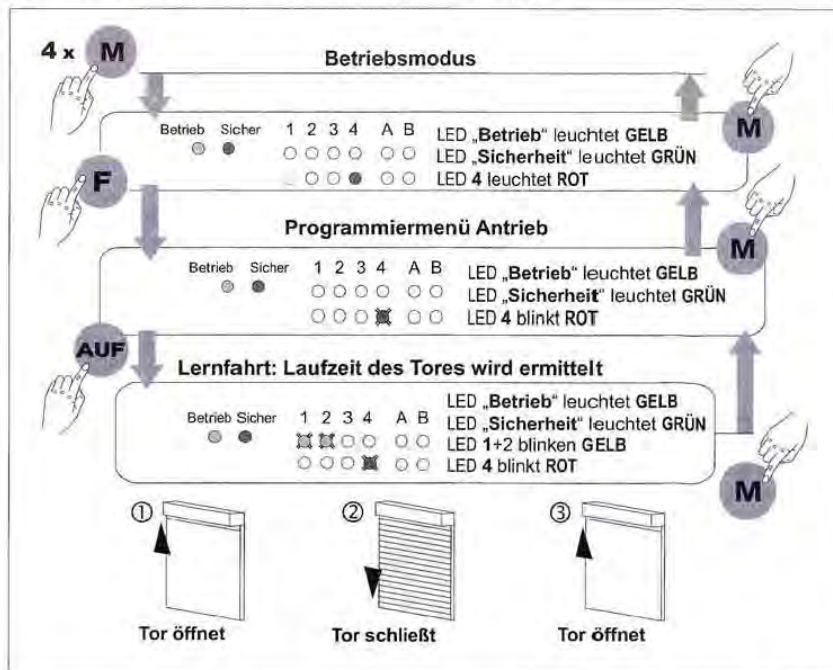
4 x M

Betriebsmodus

Betrieb Sicher 1 2 3 4 A B

LED „Betrieb“ leuchtet GELB
LED „Sicherheit“ leuchtet GRÜN
LED 4 leuchtet ROT

F

M

Programmiermenü Antrieb

Betrieb Sicher 1 2 3 4 A B

LED „Betrieb“ leuchtet GELB
LED „Sicherheit“ leuchtet GRÜN
LED 4 blinkt ROT

M

AUF

Lernfahrt: Laufzeit des Tores wird ermittelt

Betrieb Sicher 1 2 3 4 A B

LED „Betrieb“ leuchtet GELB
LED „Sicherheit“ leuchtet GRÜN
LED 1+2 blinken GELB
LED 4 blinkt ROT

M

①
Tor öffnet

②
Tor schließt

③
Tor öffnet